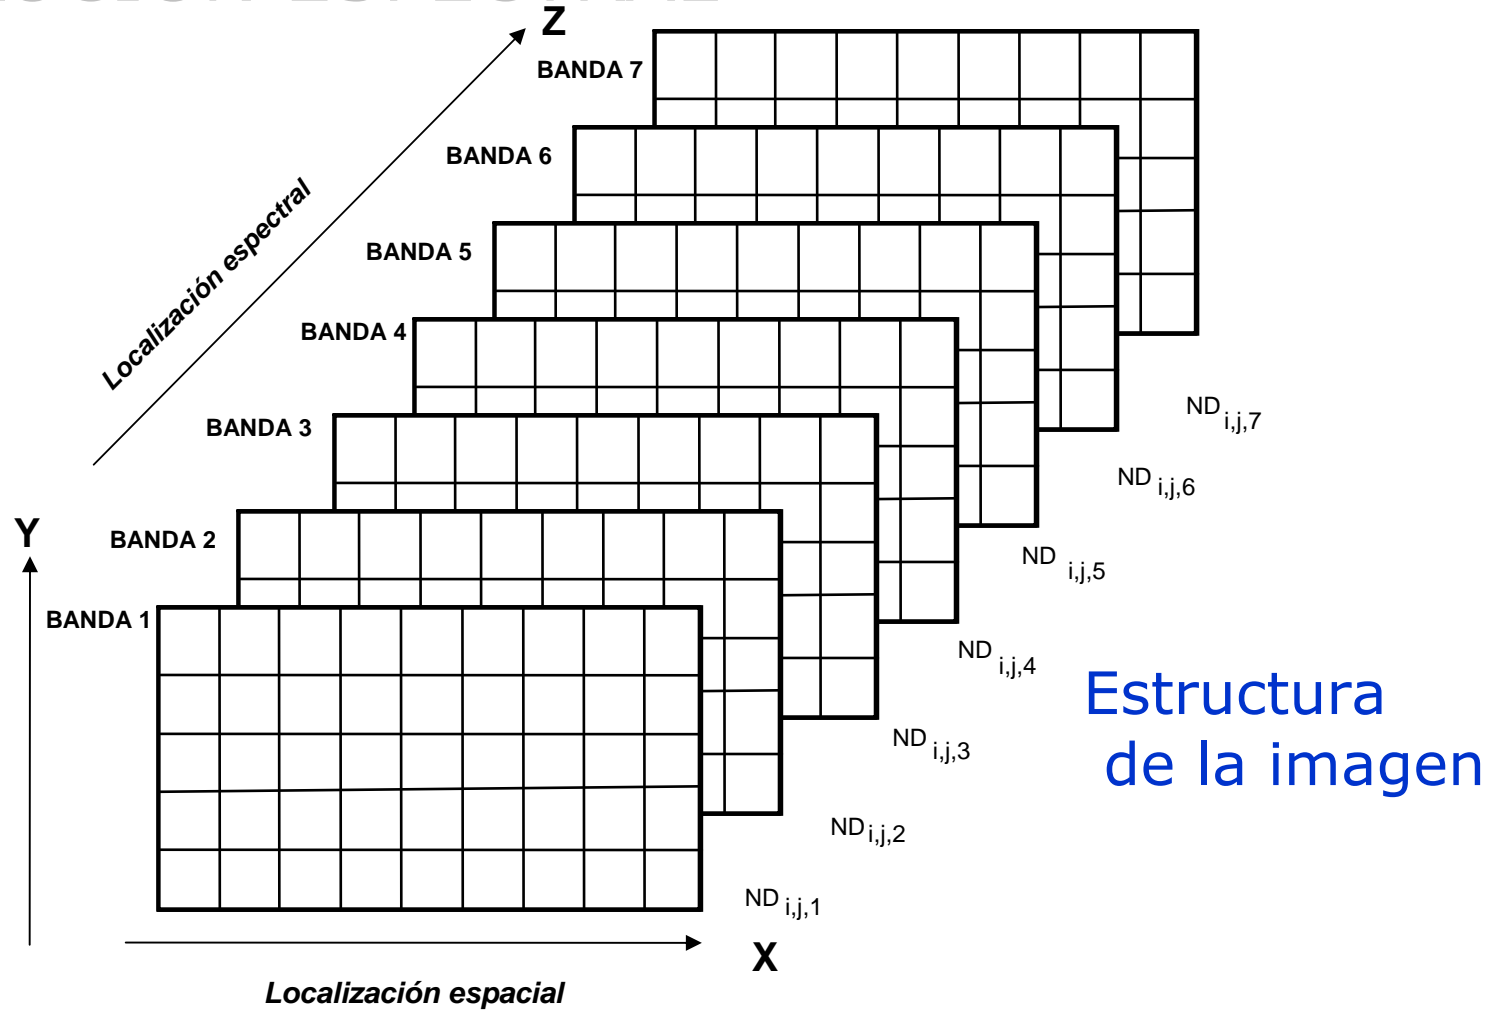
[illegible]

Z

BANDA 7

BANDA 6

BANDA 5

BANDA 4

BANDA 3

BANDA 2

BANDA 1

Localización espectral

Y

X

Localización espacial

ND $_{i,j,7}$

ND $_{i,j,6}$

ND $_{i,j,5}$

ND $_{i,j,4}$

ND $_{i,j,3}$

ND $_{i,j,2}$

ND $_{i,j,1}$

Estructura de la imagen